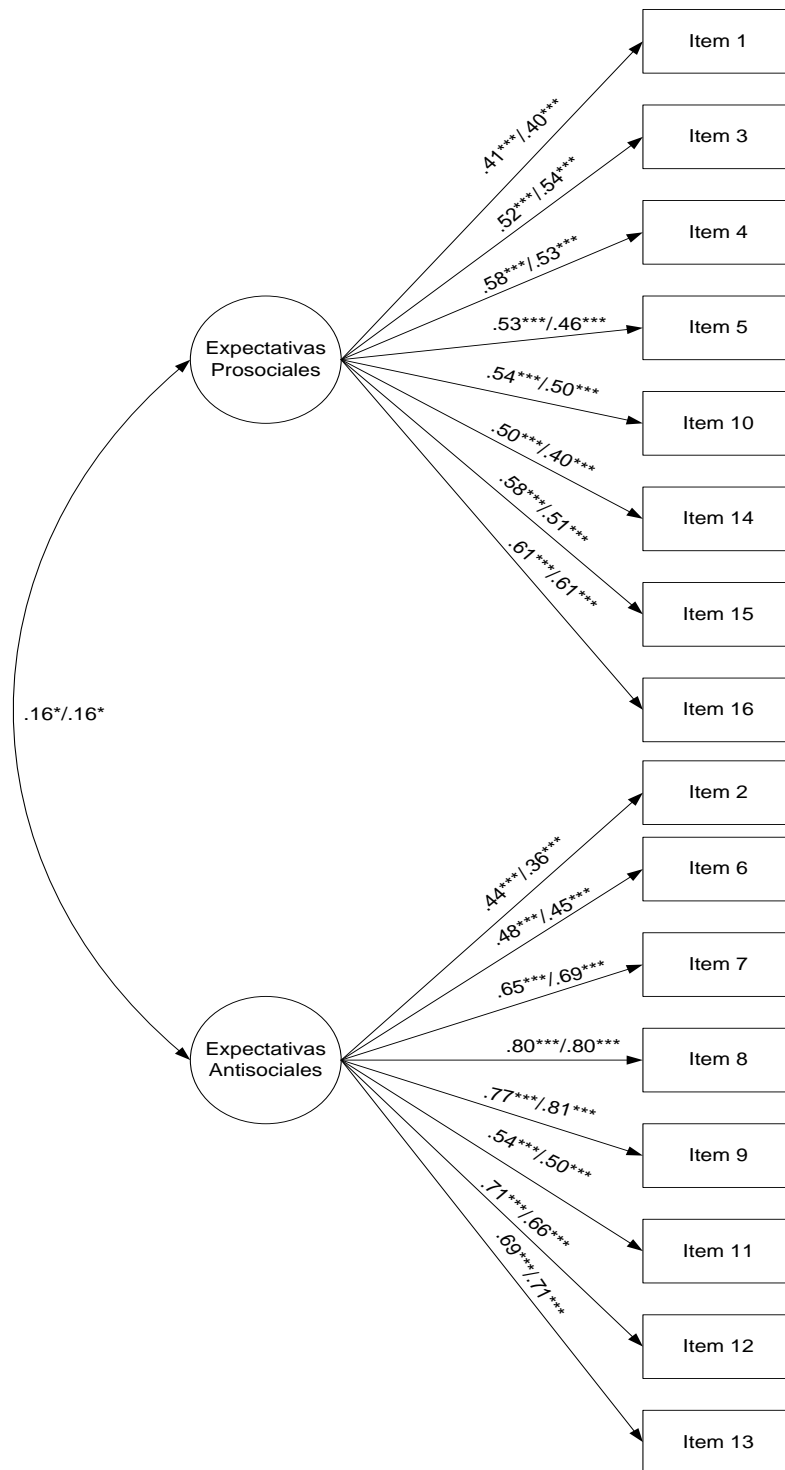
Item 1
Item 3
Item 4
Item 5
Item 10
Item 14
Item 15
Item 16

Expectativas Prosociales

.41***/.40***
.52***/.54***
.58***/.53***
.53***/.46***
.54***/.50***
.50***/.40***
.58***/.51***
.61***/.61***

.16*/.16*

Item 2
Item 6
Item 7
Item 8
Item 9
Item 11
Item 12
Item 13

Expectativas Antisociales

.44***/.36***
.48***/.45***
.65***/.69***
.80***/.80***
.77***/.81***
.54***/.50***
.71***/.66***
.69***/.71***